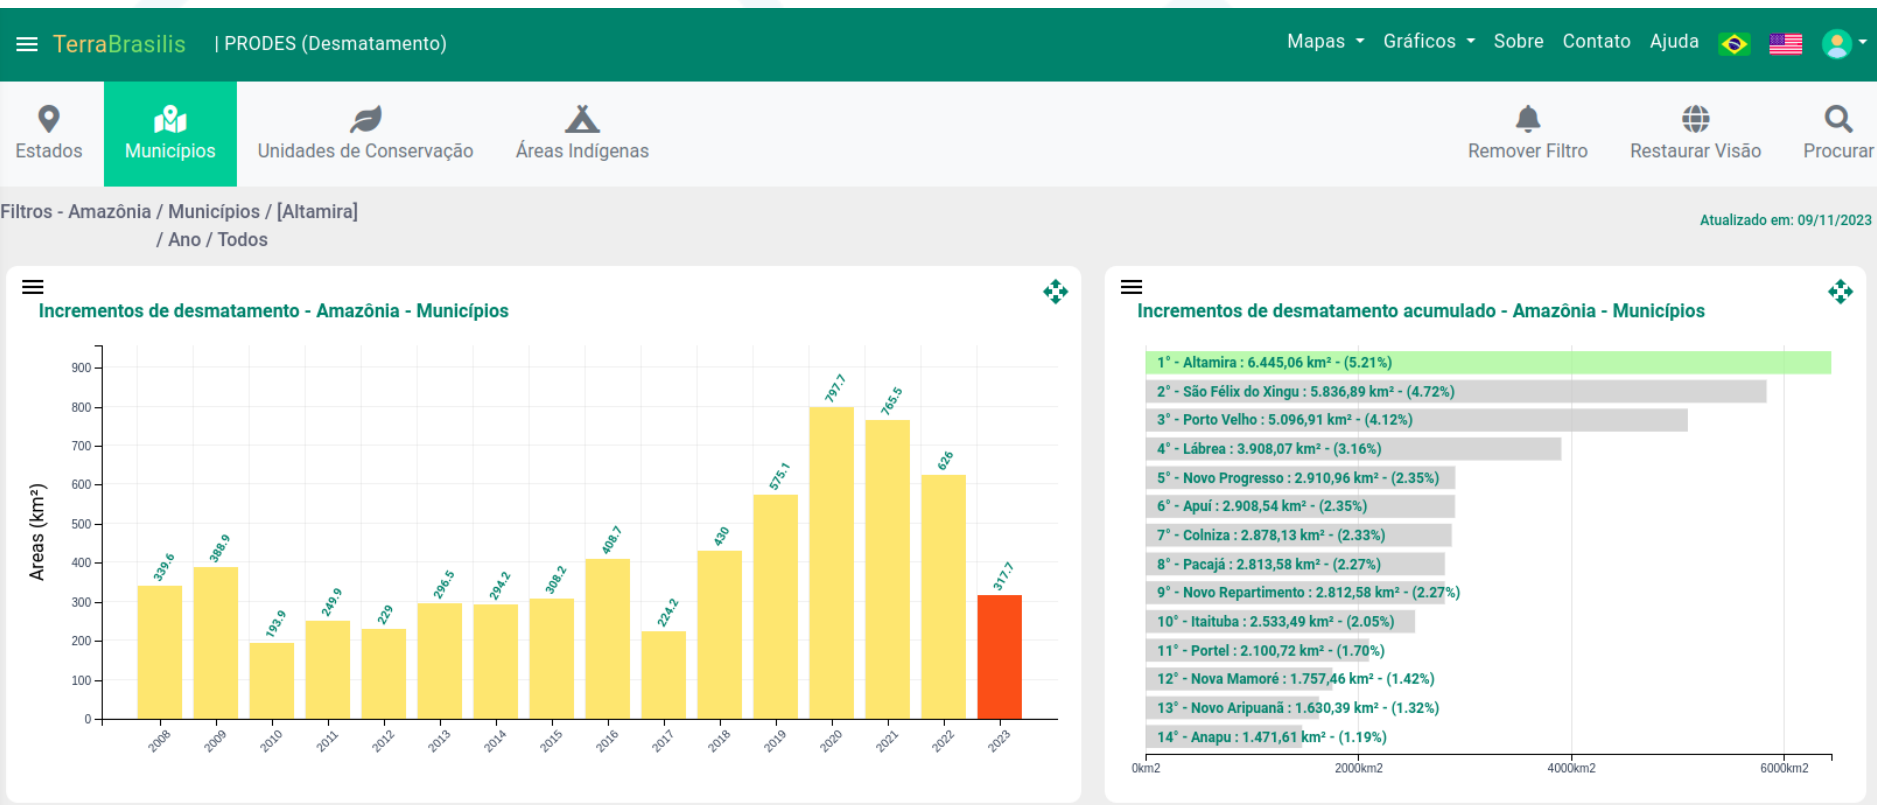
TerraBrasilis | PRODES (Desmatamento)

Mapas Gráficos Sobre Contato Ajuda

Estados Municípios Unidades de Conservação Áreas Indígenas Remover Filtro Restaurar Visão Procurar

Filtros - Amazônia / Municípios / [Altamira] / Ano / Todos

Atualizado em: 09/11/2023

Incrementos de desmatamento - Amazônia - Municípios

Areas (km²)

900
800
700
600
500
400
300
200
100
0

| Ano | Área |
|---|---|
| 2008 | 339.6 |
| 2009 | 388.9 |
| 2010 | 193.9 |
| 2011 | 249.9 |
| 2012 | 229 |
| 2013 | 296.5 |
| 2014 | 294.2 |
| 2015 | 308.2 |
| 2016 | 408.7 |
| 2017 | 224.2 |
| 2018 | 430 |
| 2019 | 575.1 |
| 2020 | 797.7 |
| 2021 | 765.5 |
| 2022 | 626 |
| 2023 | 317.7 |

Incrementos de desmatamento acumulado - Amazônia - Municípios

1° - Altamira : 6.445,06 km² - (5.21%)
2° - São Félix do Xingu : 5.836,89 km² - (4.72%)
3° - Porto Velho : 5.096,91 km² - (4.12%)
4° - Lábrea : 3.908,07 km² - (3.16%)
5° - Novo Progresso : 2.910,96 km² - (2.35%)
6° - Apuí : 2.908,54 km² - (2.35%)
7° - Colniza : 2.878,13 km² - (2.33%)
8° - Pacajá : 2.813,58 km² - (2.27%)
9° - Novo Repartimento : 2.812,58 km² - (2.27%)
10° - Itaituba : 2.533,49 km² - (2.05%)
11° - Portel : 2.100,72 km² - (1.70%)
12° - Nova Mamoré : 1.757,46 km² - (1.42%)
13° - Novo Aripuanã : 1.630,39 km² - (1.32%)
14° - Anapu : 1.471,61 km² - (1.19%)

0km2 2000km2 4000km2 6000km2